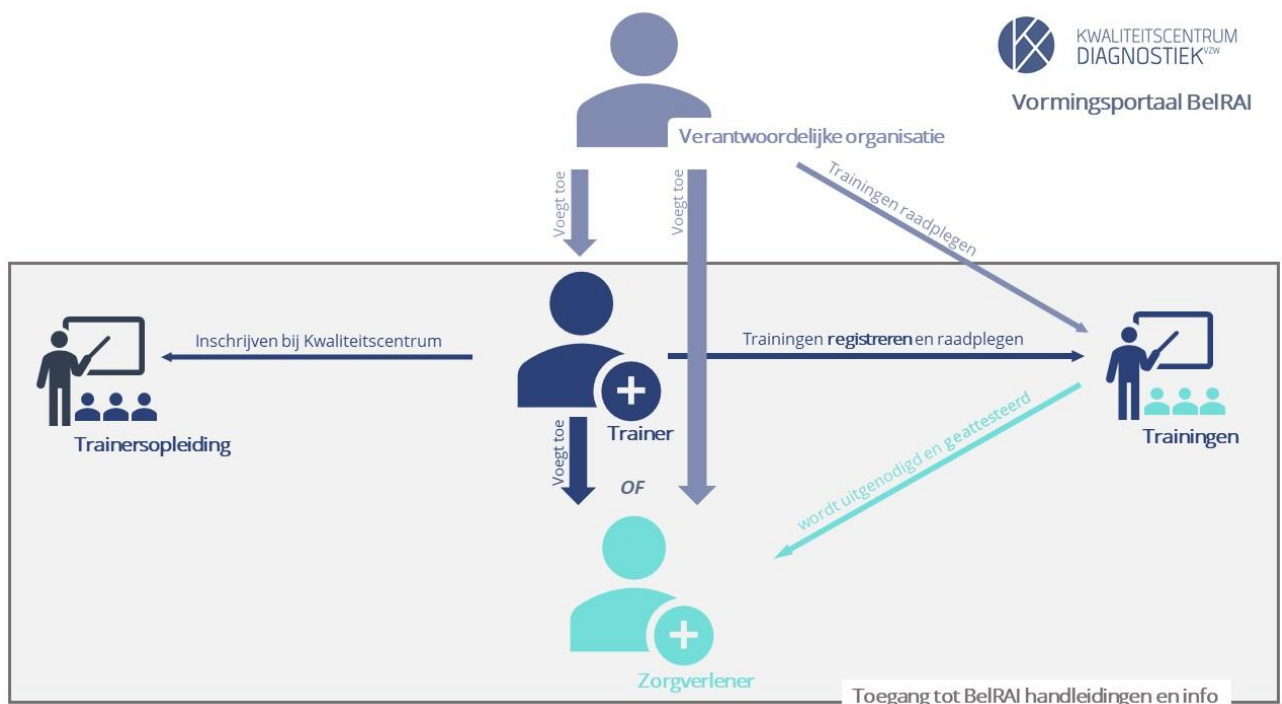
KWALITEITSCENTRUM DIAGNOSTIEK VZW

Vormingsportaal BelRAI

Verantwoordelijke organisatie

Voegt toe

Voegt toe

Trainingen raadplegen

Inschrijven bij Kwaliteitscentrum

Trainingen registreren en raadplegen

Trainersopleiding

Trainer

Trainingen

Voegt toe

OF

wordt uitgenodigd en geattesteerd

Zorgverlener

Toegang tot BelRAI handleidingen en info